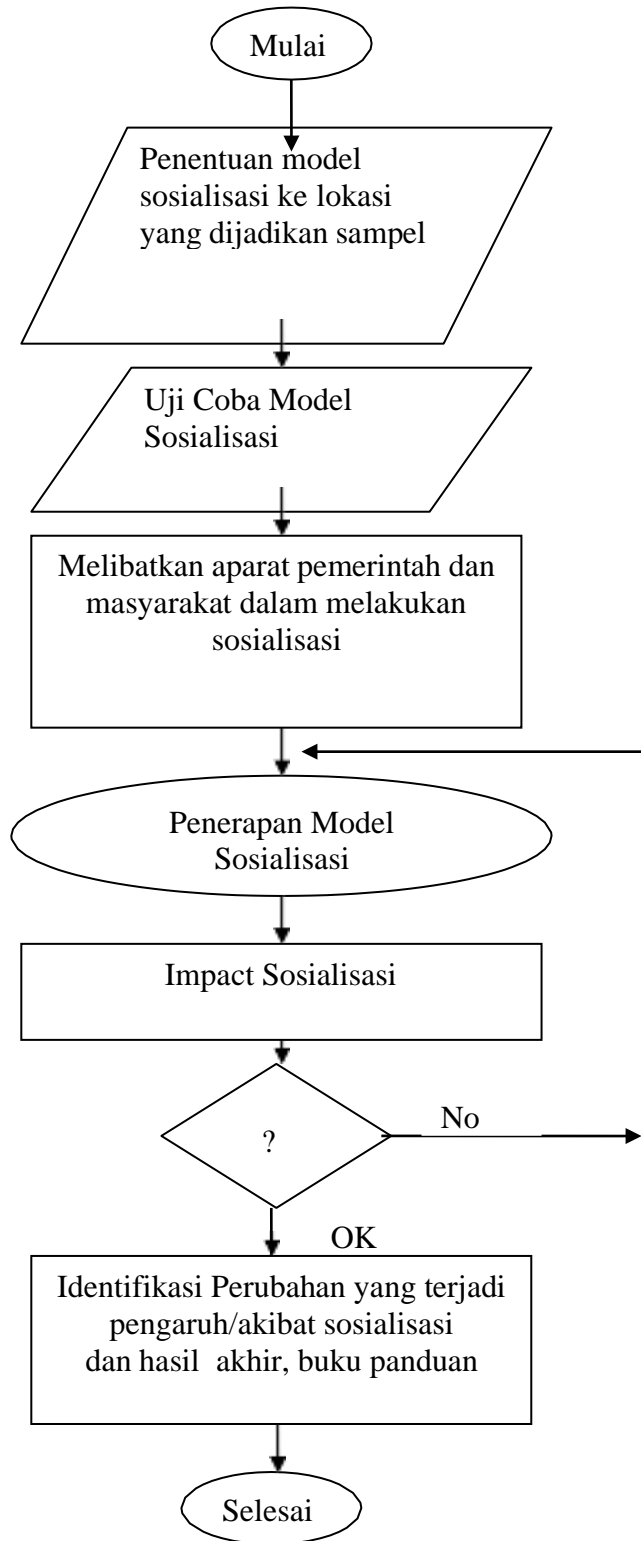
Mulai

Penentuan model sosialisasi ke lokasi yang dijadikan sampel

Uji Coba Model Sosialisasi

Melibatkan aparat pemerintah dan masyarakat dalam melakukan sosialisasi

Penerapan Model Sosialisasi

Impact Sosialisasi

?

No

OK

Identifikasi Perubahan yang terjadi pengaruh/akibat sosialisasi dan hasil akhir, buku panduan

Selesai